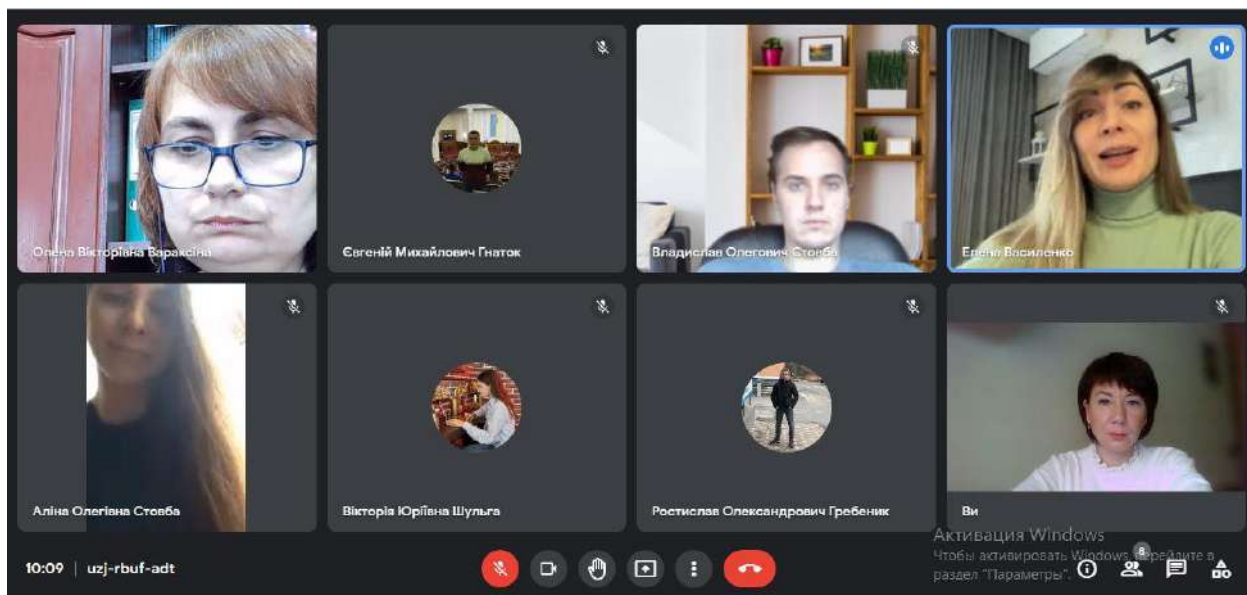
Олена Вікторівна Вараксіна

Євгеній Михайлович Гнаток

Владислав Олегович Стовба

Елена Василенко

Аліна Олегівна Стовба

Вікторія Юріївна Шульга

Ростислав Олександрович Гребеник

Ви

10:09 | uzj-rbuf-adt

Активация Windows
Чтобы активировать Windows, перейдите в раздел "Параметры".

8